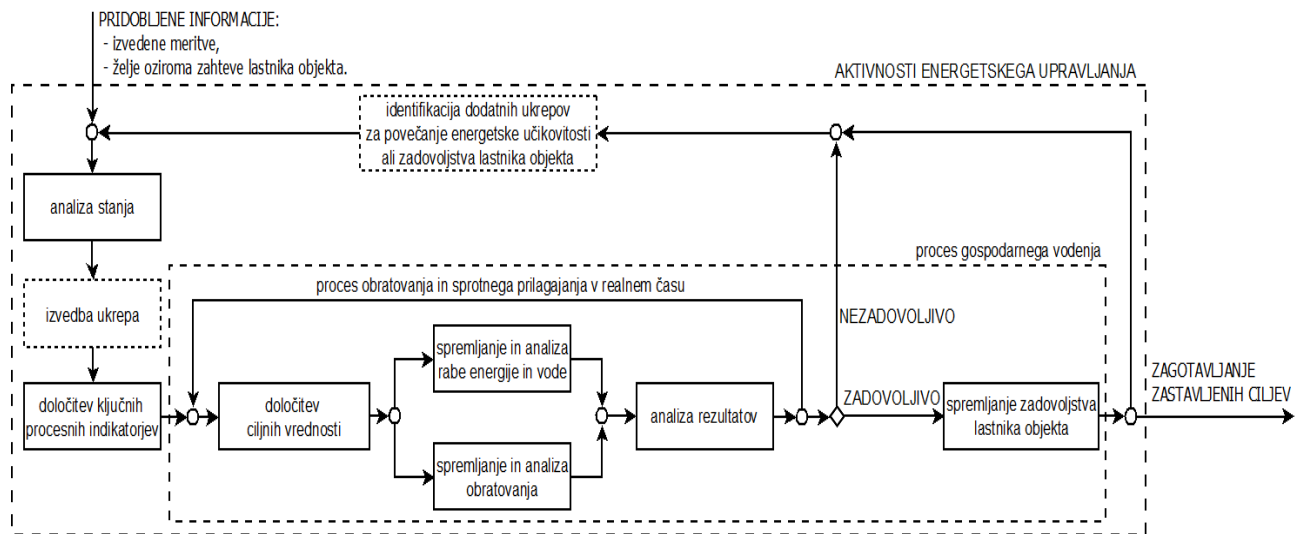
PRIDOBLJENE INFORMACIJE:
- izvedene meritve,
- želje oziroma zahteve lastnika objekta.

AKTIVNOSTI ENERGETSKEGA UPRAVLJANJA

identifikacija dodatnih ukrepov za povečanje energetske učikovitosti ali zadovoljstva lastnika objekta

analiza stanja

proces gospodarnega vodenja

proces obratovanja in sprotnega prilagajanja v realnem času

izvedba ukrepa

NEZADOVOLJIVO

spremljanje in analiza rabe energije in vode

ZAGOTAVLJANJE ZASTAVLJENIH CILJEV

določitev ključnih procesnih indikatorjev

določitev ciljnih vrednosti

analiza rezultatov

ZADOVOLJIVO

spremljanje zadovoljstva lastnika objekta

spremljanje in analiza obratovanja